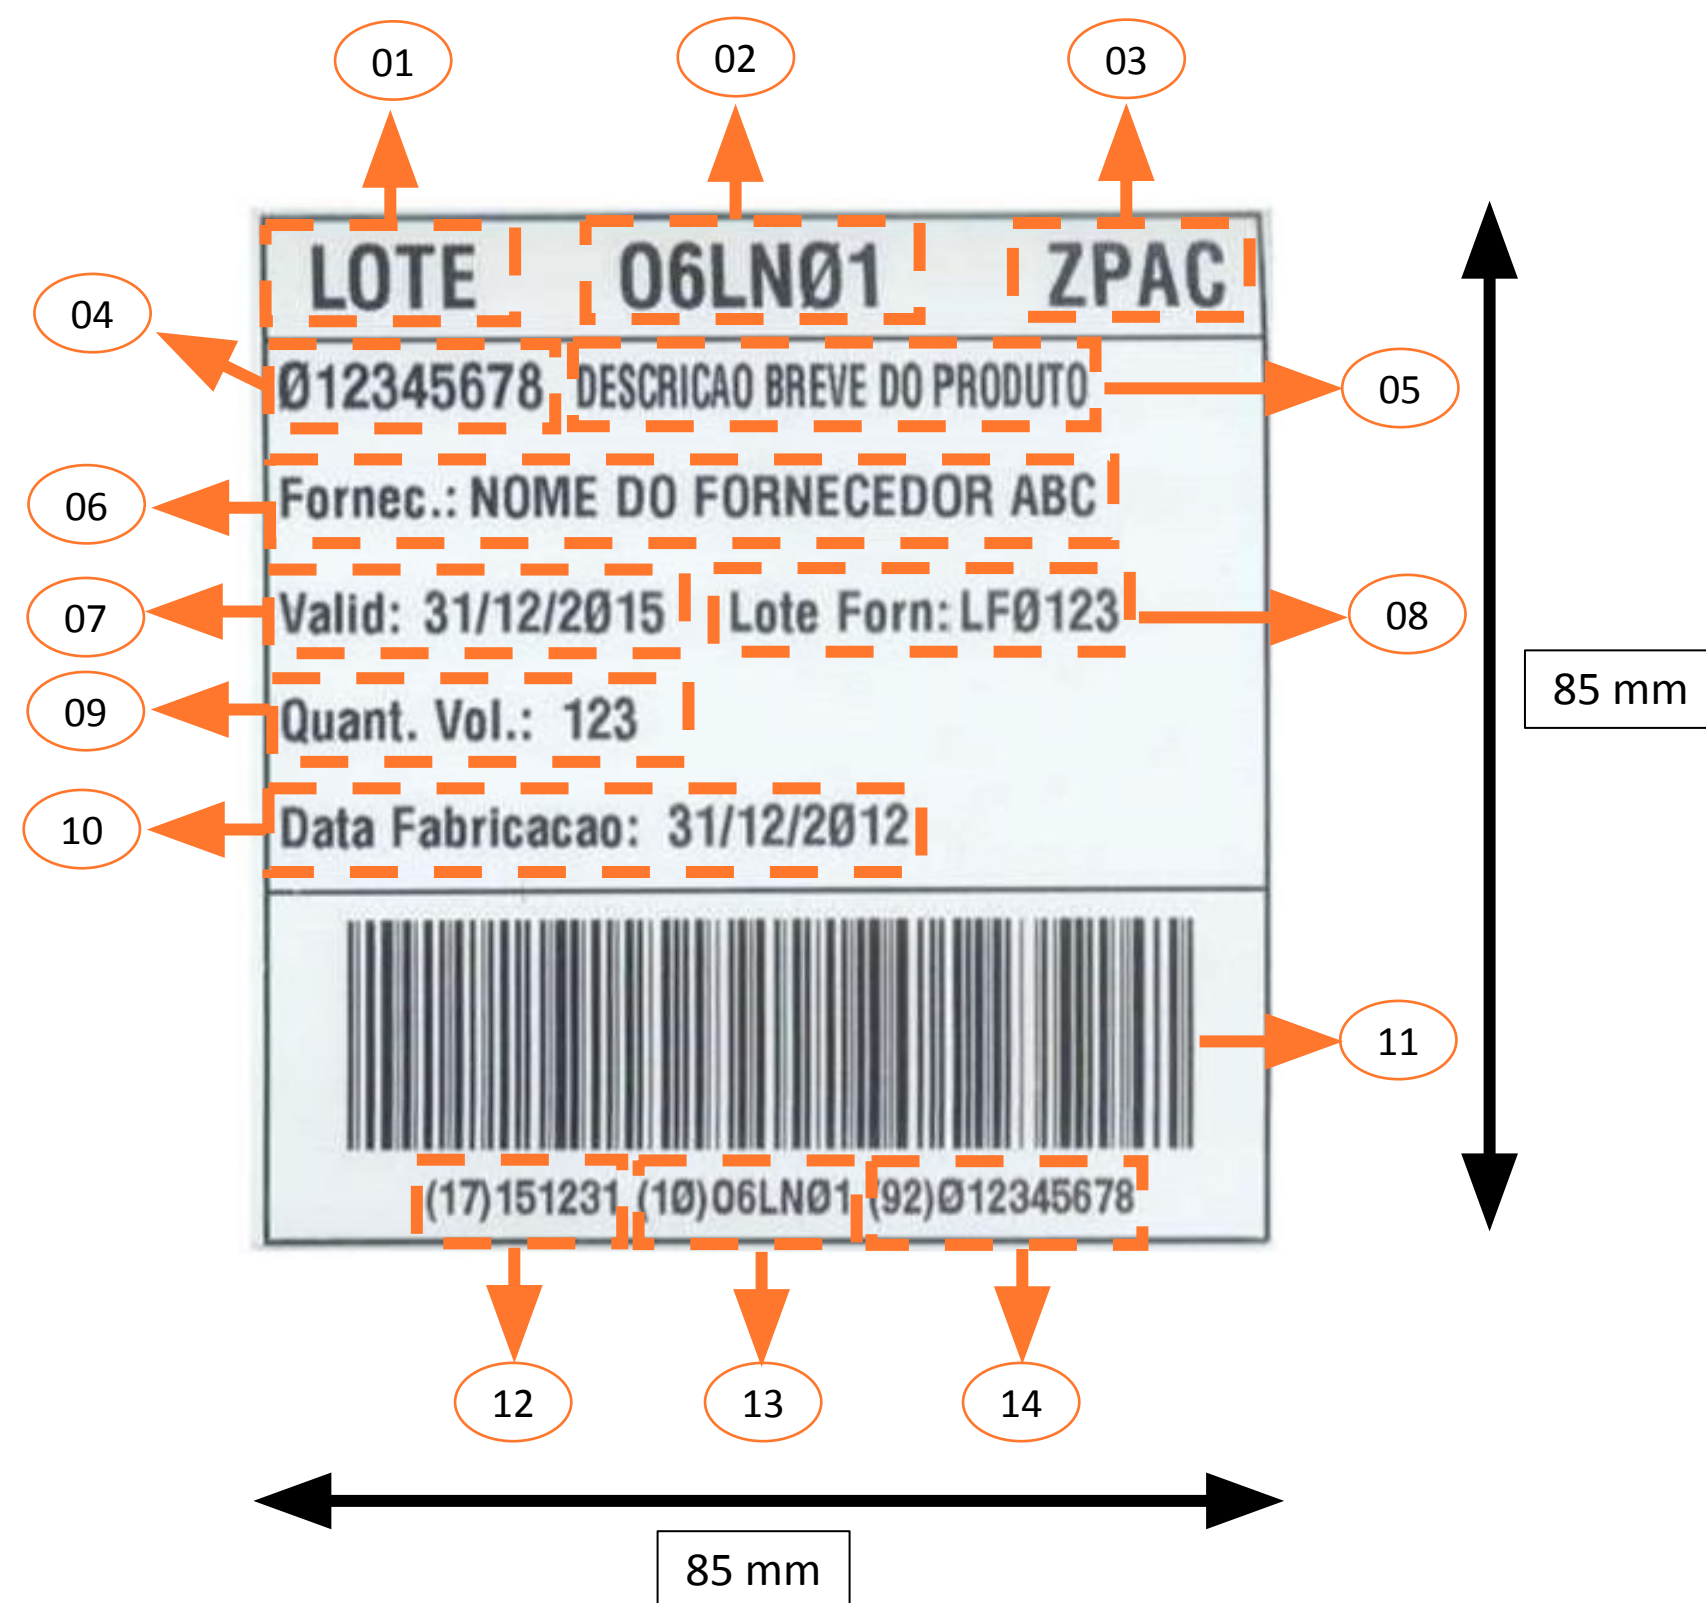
01
02
03
LOTE 06LNØ1 ZPAC
04
Ø12345678 DESCRICAO BREVE DO PRODUTO
05
06
Fornec.: NOME DO FORNECEDOR ABC
07
Valid: 31/12/2Ø15
Lote Forn: LFØ123
08
09
Quant. Vol.: 123
10
Data Fabricacao: 31/12/2Ø12
85 mm
11
(17)151231 (1Ø)06LNØ1 (92)Ø12345678
12
13
14
85 mm